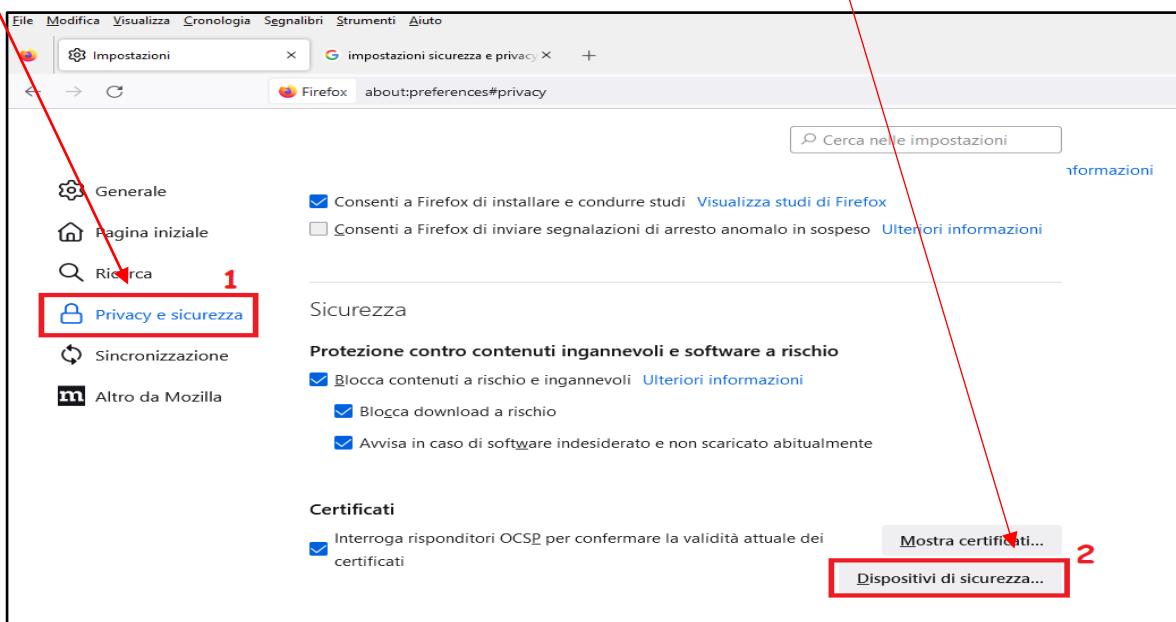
File Modifica Visualizza Cronologia Segnalibri Strumenti Aiuto

Impostazioni ×
impostazioni sicurezza e privacy ×
+

Firefox about:preferences#privacy

Cerca nelle impostazioni

nformazioni

Generale
Pagina iniziale
Ricerca
Privacy e sicurezza
Sincronizzazione
Altro da Mozilla

1

Consenti a Firefox di installare e condurre studi Visualizza studi di Firefox
Consenti a Firefox di inviare segnalazioni di arresto anomalo in sospeso Ulteriori informazioni

Sicurezza

Protezione contro contenuti ingannevoli e software a rischio

Blocca contenuti a rischio e ingannevoli Ulteriori informazioni

Blocca download a rischio

Avvisa in caso di software indesiderato e non scaricato abitualmente

Certificati

Interroga risponditori OCSP per confermare la validità attuale dei certificati

Mostra certificati...

2

Dispositivi di sicurezza...